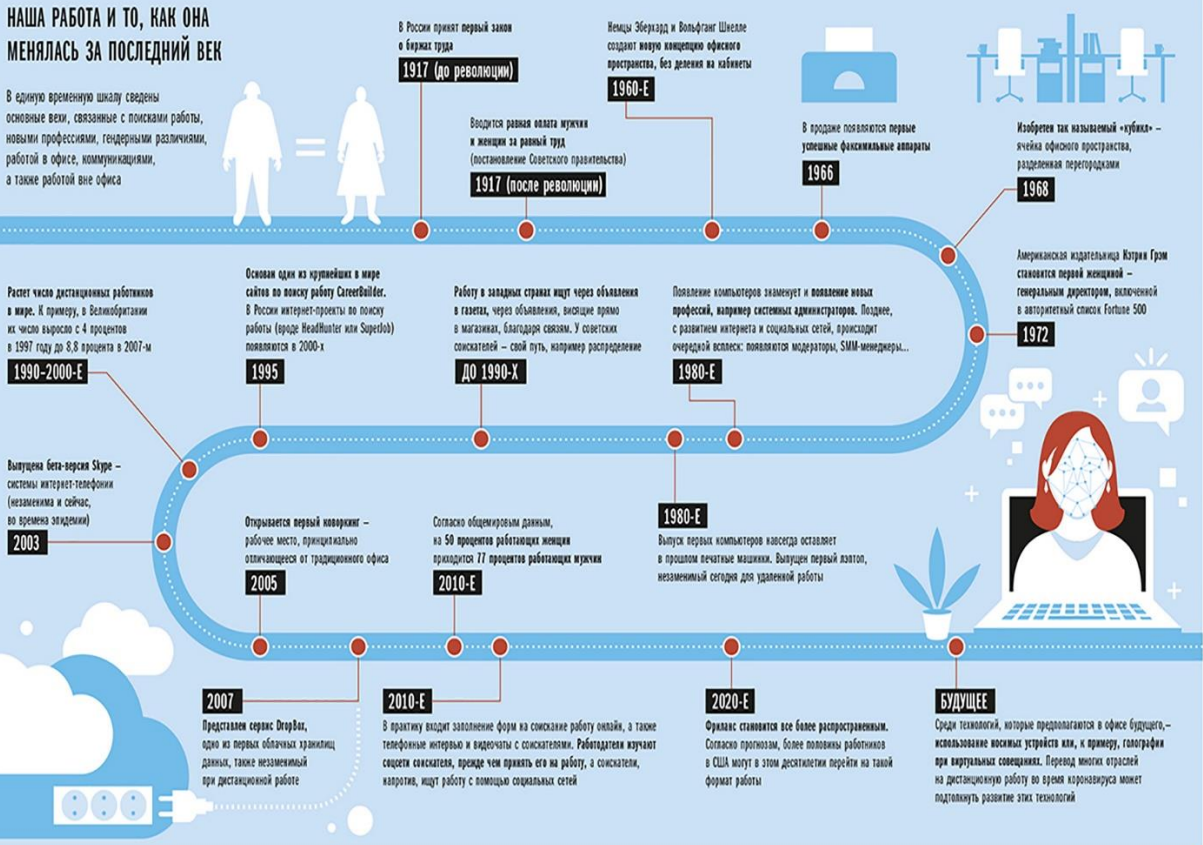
НАША РАБОТА И ТО, КАК ОНА МЕНЯЛАСЬ ЗА ПОСЛЕДНИЙ ВЕК

В единую временную шкалу сведены основные вехи, связанные с поисками работы, новыми профессиями, гендерными различиями, работой в офисе, коммуникациями, а также работой вне офиса

В России принят первый закон о биржах труда
1917 (до революции)

Вводится равная оплата мужчин и женщин за равный труд (постановление Советского правительства)
1917 (после революции)

Немцы Эберхард и Вольфганг Шнелле создают новую концепцию офисного пространства, без деления на кабинеты
1960-Е

В продаже появляются первые успешные факсимильные аппараты
1966

Изобретен так называемый «кубикл» – ячейка офисного пространства, разделенная перегородками
1968

Американская издательница Кэтрин Грэм становится первой женщиной – генеральным директором, включенной в авторитетный список Fortune 500
1972

Появление компьютеров знаменует и появление новых профессий, например системных администраторов. Позднее, с развитием интернета и социальных сетей, происходит очередной всплеск: появляются модераторы, SMM-менеджеры...
1980-Е

Работу в западных странах ищут через объявления в газетах, через объявления, висящие прямо в магазинах, благодаря связям. У советских соискателей – свой путь, например распределение
ДО 1990-Х

Основан один из крупнейших в мире сайтов по поиску работу CareerBuilder. В России интернет-проекты по поиску работы (вроде HeadHunter или SuperJob) появляются в 2000-х
1995

Растет число дистанционных работников в мире. К примеру, в Великобритании их число выросло с 4 процентов в 1997 году до 8,8 процента в 2007-м
1990–2000-Е

Выпущена бета-версия Skype – системы интернет-телефонии (незаменима и сейчас, во времена эпидемии)
2003

Открывается первый коворкинг – рабочее место, принципиально отличающееся от традиционного офиса
2005

Согласно общемировым данным, на 50 процентов работающих женщин приходится 77 процентов работающих мужчин
2010-Е

1980-Е
Выпуск первых компьютеров навсегда оставляет в прошлом печатные машинки. Выпущен первый лэптоп, незаменимый сегодня для удаленной работы

2007
Представлен сервис DropBox, одно из первых облачных хранилищ данных, также незаменимый при дистанционной работе

2010-Е
В практику входит заполнение форм на соискание работы онлайн, а также телефонные интервью и видеочаты с соискателями. Работодатели изучают соцсети соискателя, прежде чем принять его на работу, а соискатели, напротив, ищут работу с помощью социальных сетей

2020-Е
Фриланс становится все более распространенным. Согласно прогнозам, более половины работников в США могут в этом десятилетии перейти на такой формат работы

БУДУЩЕЕ
Среди технологий, которые предполагаются в офисе будущего,– использование носимых устройств или, к примеру, голографии при виртуальных совещаниях. Перевод многих отраслей на дистанционную работу во время коронавируса может подтолкнуть развитие этих технологий